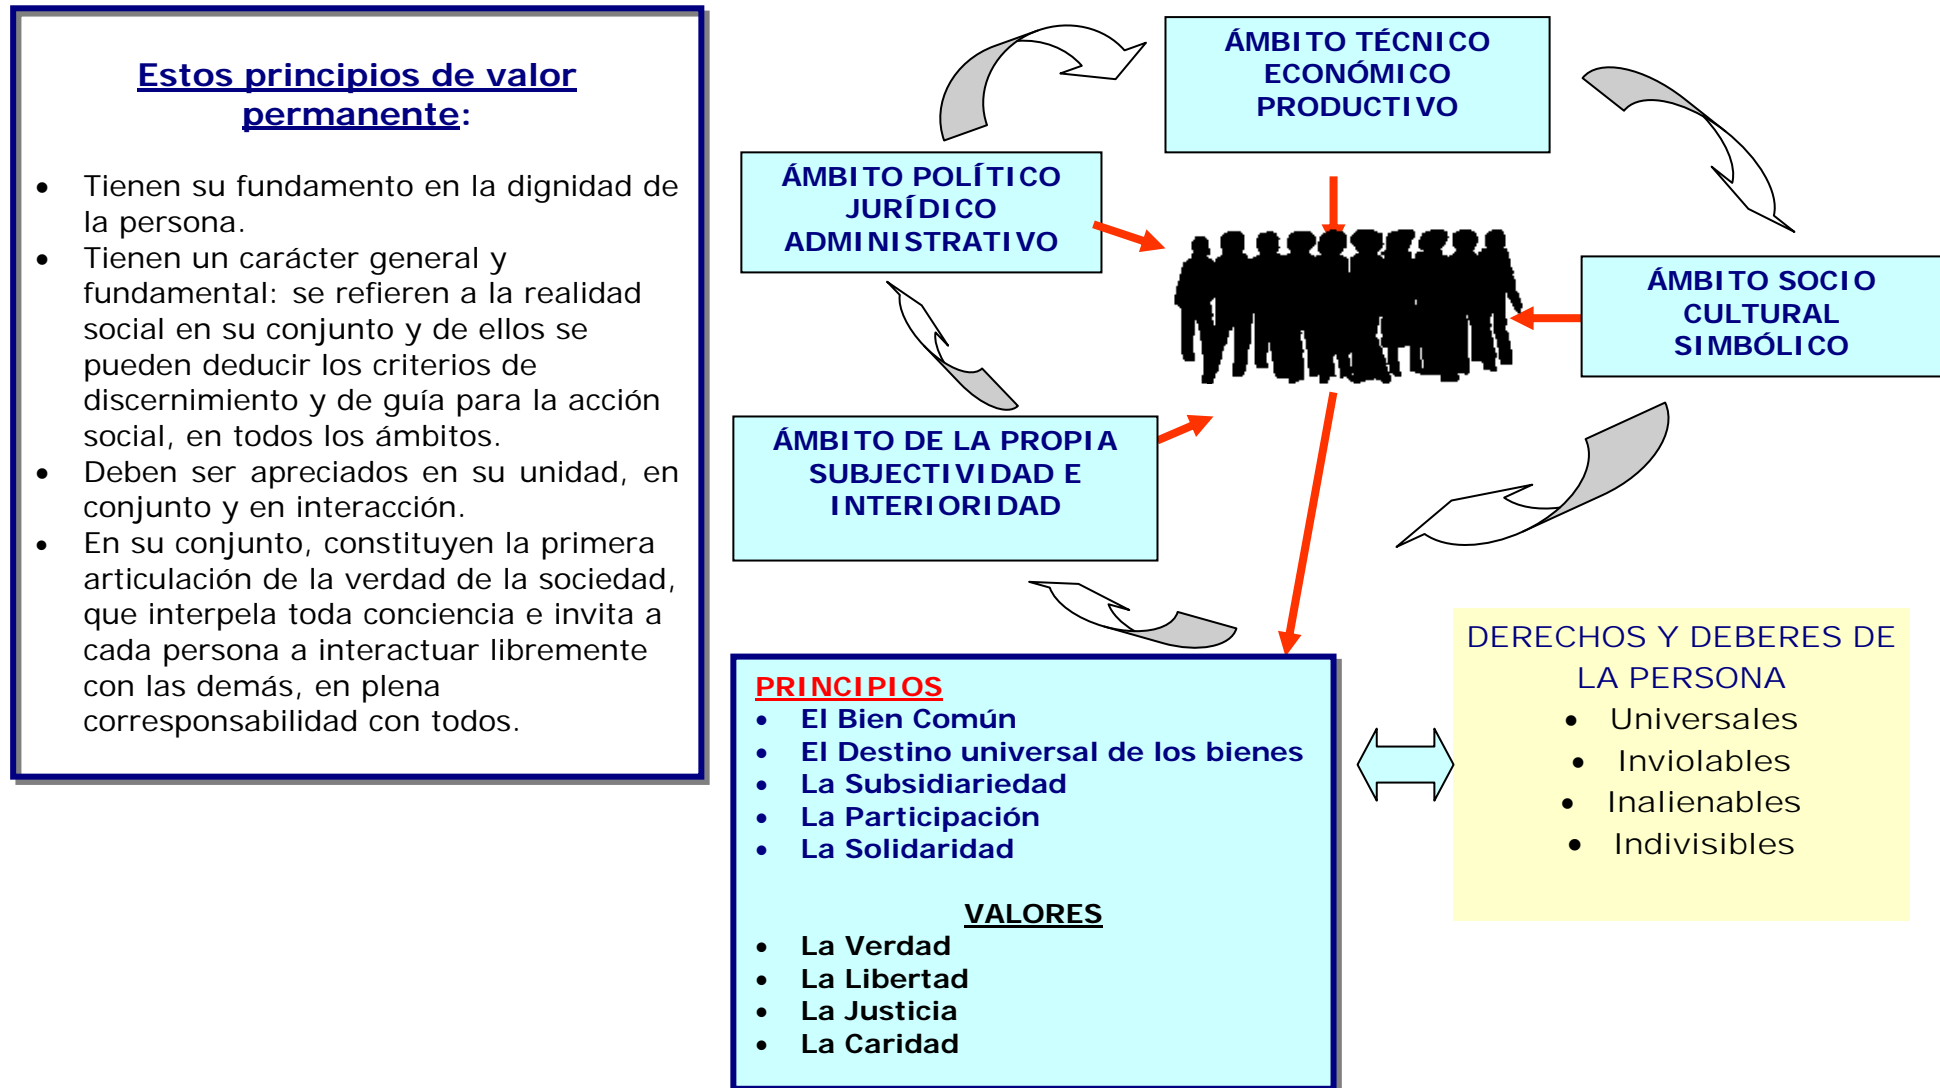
Estos principios de valor permanente:

- Tienen su fundamento en la dignidad de la persona.
- Tienen un carácter general y fundamental: se refieren a la realidad social en su conjunto y de ellos se pueden deducir los criterios de discernimiento y de guía para la acción social, en todos los ámbitos.
- Deben ser apreciados en su unidad, en conjunto y en interacción.
- En su conjunto, constituyen la primera articulación de la verdad de la sociedad, que interpela toda conciencia e invita a cada persona a interactuar libremente con las demás, en plena corresponsabilidad con todos.

ÁMBITO TÉCNICO ECONÓMICO PRODUCTIVO

ÁMBITO POLÍTICO JURÍDICO ADMINISTRATIVO

ÁMBITO SOCIO CULTURAL SIMBÓLICO

ÁMBITO DE LA PROPIA SUBJECTIVIDAD E INTERIORIDAD

PRINCIPIOS
- El Bien Común
- El Destino universal de los bienes
- La Subsidiariedad
- La Participación
- La Solidaridad

VALORES
- La Verdad
- La Libertad
- La Justicia
- La Caridad

DERECHOS Y DEBERES DE LA PERSONA
- Universales
- Inviolables
- Inalienables
- Indivisibles